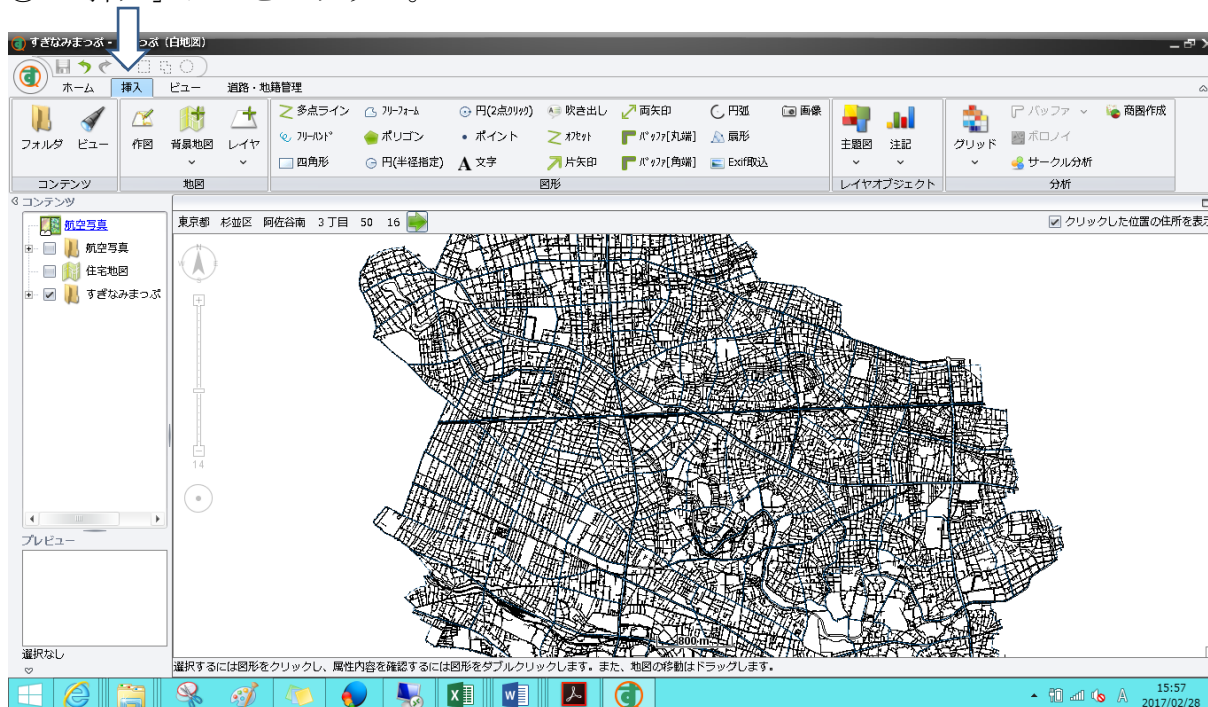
すぎなみまっぷ - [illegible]っぷ（白地図）

ホーム　挿入　ビュー　道路・地籍管理

フォルダ　ビュー
コンテンツ

作図　背景地図　レイヤ
地図

多点ライン　ﾌﾘｰﾌｫｰﾑ　円(2点ｸﾘｯｸ)　吹き出し　両矢印　円弧　画像
ﾌﾘｰﾊﾝﾄﾞ　ポリゴン　ポイント　ｵﾌｾｯﾄ　ﾊﾞｯﾌｧ[丸端]　扇形
四角形　円(半径指定)　文字　片矢印　ﾊﾞｯﾌｧ[角端]　Exif取込
図形

主題図　注記
レイヤオブジェクト

グリッド　バッファ　ボロノイ　サークル分析　商圏作成
分析

コンテンツ
航空写真
航空写真
住宅地図
すぎなみまっぷ

プレビュー
選択なし

東京都　杉並区　阿佐谷南　3丁目　50　16

クリックした位置の住所を表示

14

800 m

選択するには図形をクリックし、属性内容を確認するには図形をダブルクリックします。また、地図の移動はドラッグします。

15:57
2017/02/28